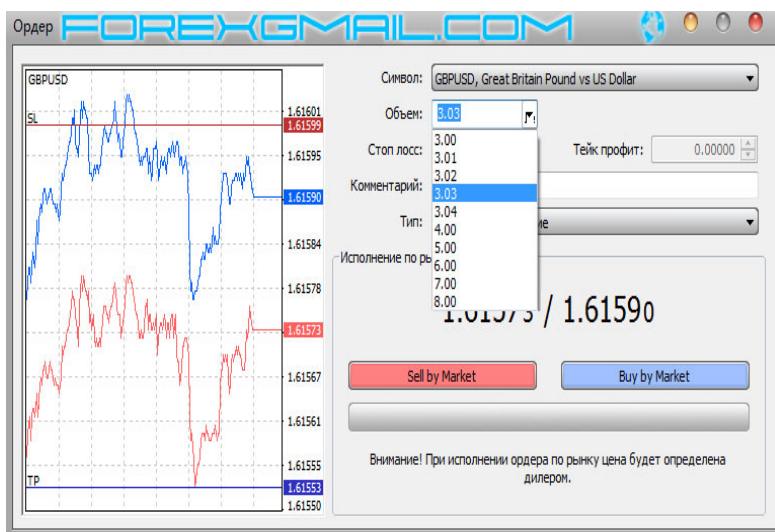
Ордер FOREXGMAIL.COM

GBPUSD
SL
TP
1.61601
1.61599
1.61595
1.61590
1.61584
1.61578
1.61573
1.61567
1.61561
1.61555
1.61553
1.61550

Символ: GBPUSD, Great Britain Pound vs US Dollar
Объем: 3.03
3.00
3.01
3.02
3.03
3.04
4.00
5.00
6.00
7.00
8.00
Стоп лосс:
Тейк профит: 0.00000
Комментарий:
Тип: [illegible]ие
Исполнение по ры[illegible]
1.615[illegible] / 1.61590
Sell by Market
Buy by Market
Внимание! При исполнении ордера по рынку цена будет определена дилером.